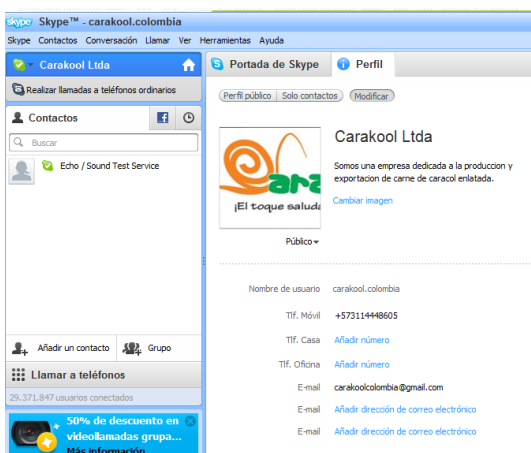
skype Skype™ - carakool.colombia

Skype Contactos Conversación Llamar Ver Herramientas Ayuda

Carakool Ltda

Realizar llamadas a teléfonos ordinarios

Contactos

Buscar

Echo / Sound Test Service

Añadir un contacto Grupo

Llamar a teléfonos

29.371.847 usuarios conectados

50% de descuento en videollamadas grupa... Más información

Portada de Skype Perfil

Perfil público Solo contactos Modificar

ara
¡El toque saluda

Carakool Ltda

Somos una empresa dedicada a la produccion y exportacion de carne de caracol enlatada.

Cambiar imagen

Público

Nombre de usuario carakool.colombia

Tlf. Móvil +573114448605

Tlf. Casa Añadir número

Tlf. Oficina Añadir número

E-mail carakoolcolombia@gmail.com

E-mail Añadir dirección de correo electrónico

E-mail Añadir dirección de correo electrónico